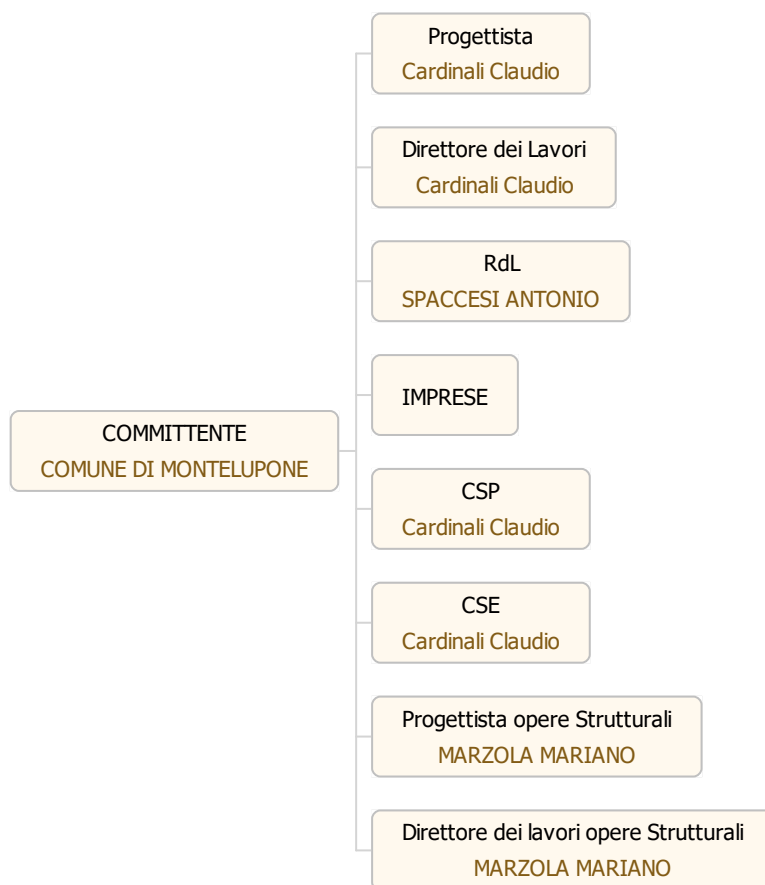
COMMITTENTE
COMUNE DI MONTELUPONE

Progettista
Cardinali Claudio

Direttore dei Lavori
Cardinali Claudio

RdL
SPACCESI ANTONIO

IMPRESE

CSP
Cardinali Claudio

CSE
Cardinali Claudio

Progettista opere Strutturali
MARZOLA MARIANO

Direttore dei lavori opere Strutturali
MARZOLA MARIANO